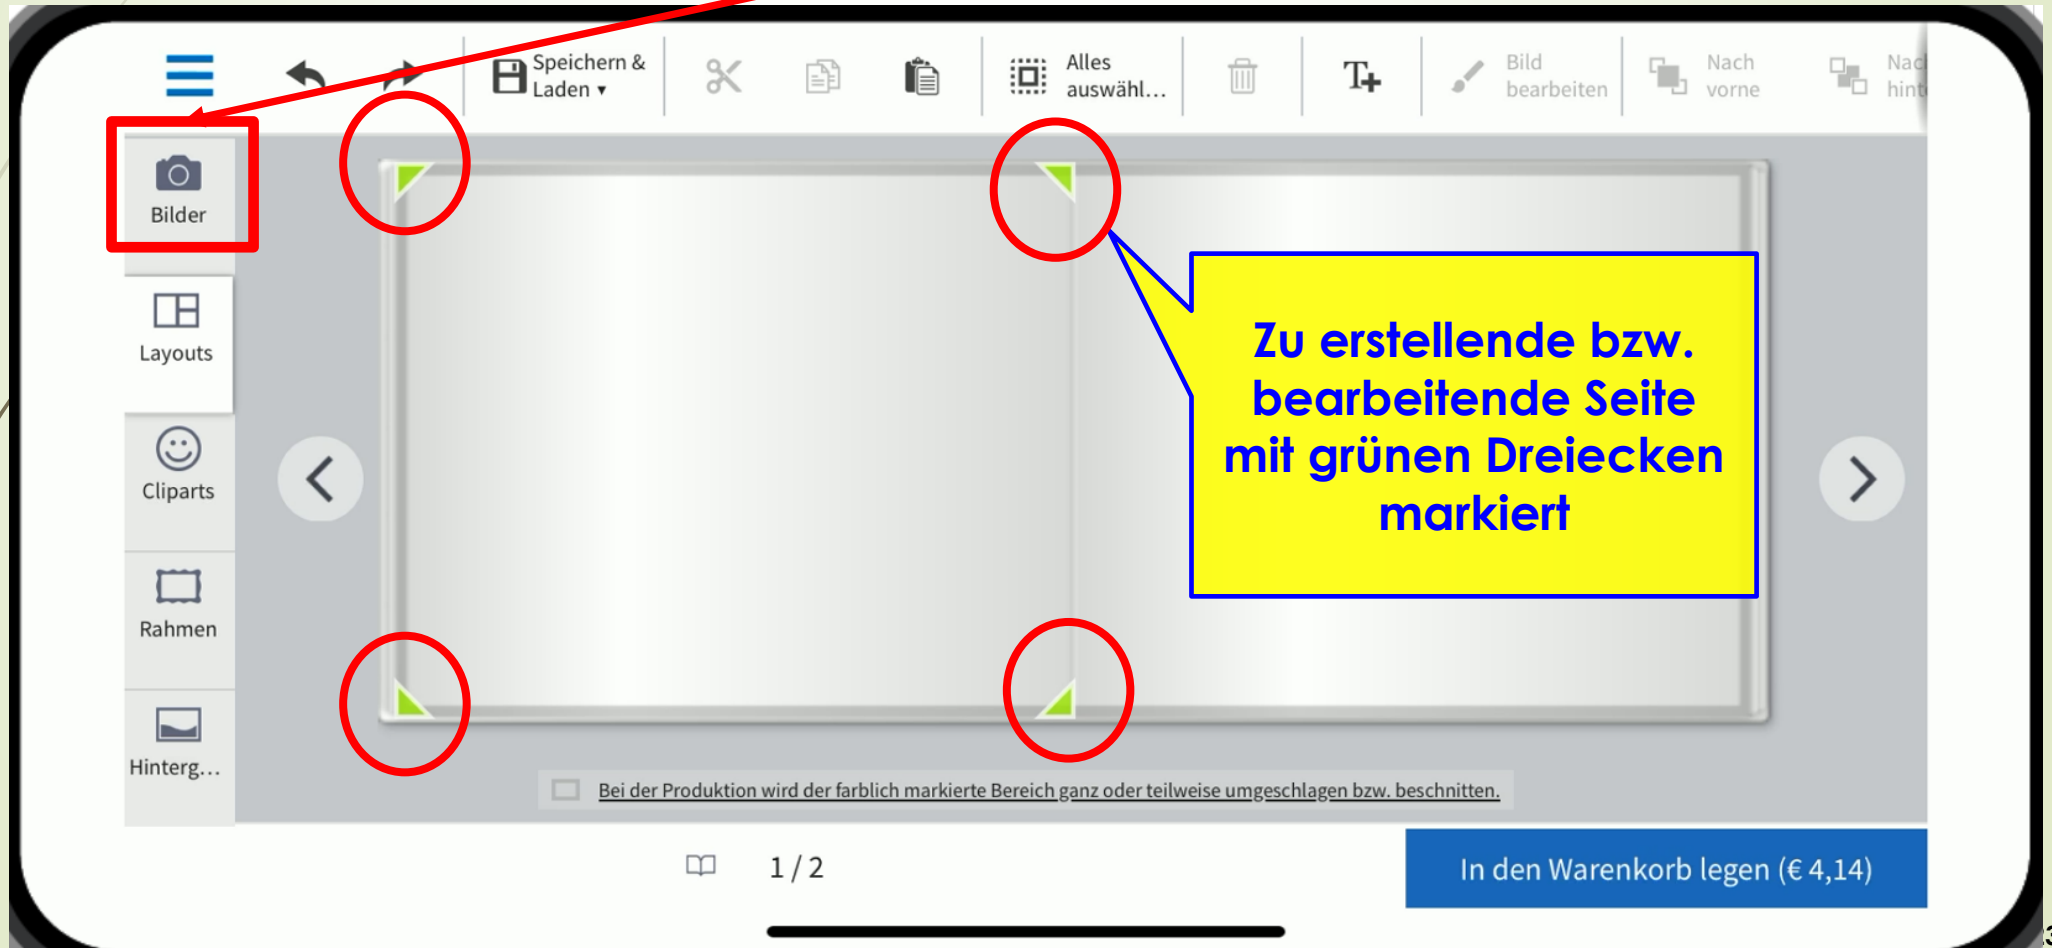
Speichern & Laden ▾

Alles auswähl...

Bild bearbeiten

Nach vorne

Nac hint

Bilder

Layouts

Cliparts

Rahmen

Hinterg...

Zu erstellende bzw. bearbeitende Seite mit grünen Dreiecken markiert

Bei der Produktion wird der farblich markierte Bereich ganz oder teilweise umgeschlagen bzw. beschnitten.

1 / 2

In den Warenkorb legen (€ 4,14)